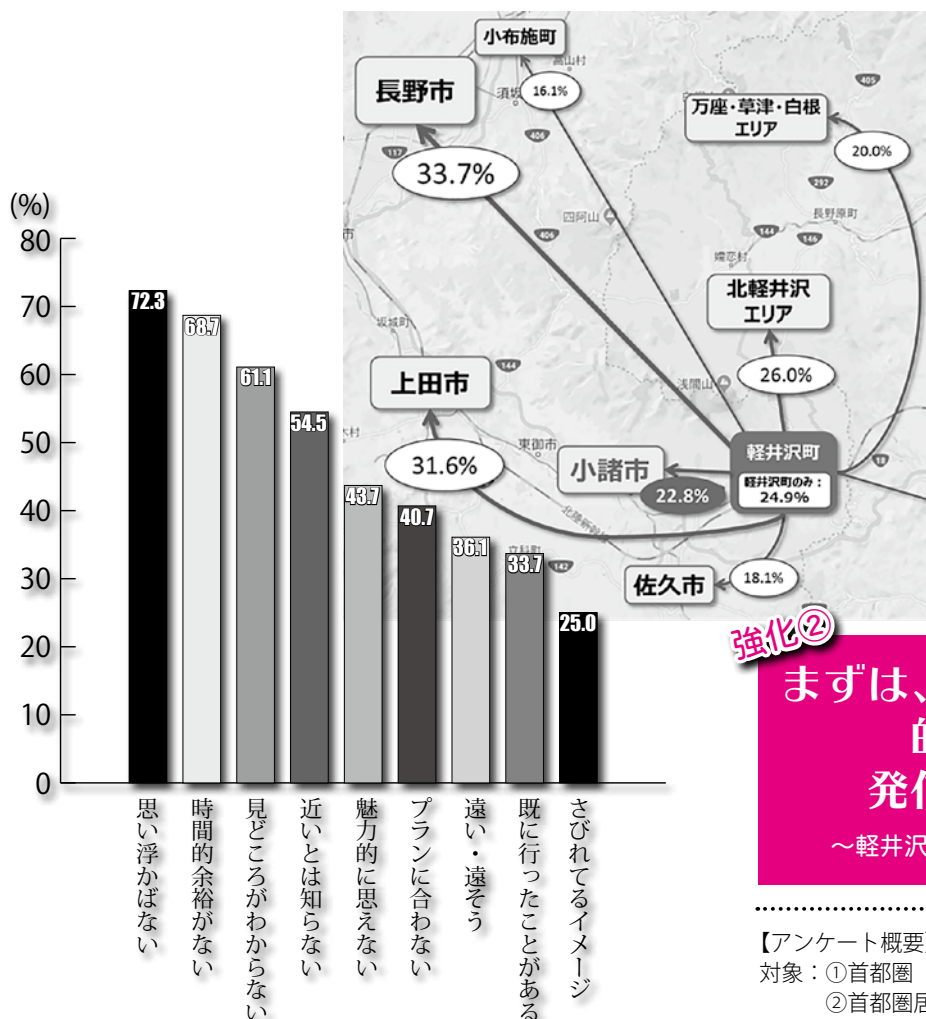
(%)
80
70
60
50
40
30
20
10
0

72.3
68.7
61.1
54.5
43.7
40.7
36.1
33.7
25.0

思い浮かばない
時間的余裕がない
見どころがわからない
近いとは知らない
魅力的に思えない
プランに合わない
遠い・遠そう
既に行ったことがある
さびれてるイメージ

小布施町
16.1%
長野市
33.7%
万座・草津・白根エリア
20.0%
北軽井沢エリア
26.0%
上田市
31.6%
小諸市
22.8%
軽井沢町
軽井沢町のみ：24.9%
佐久市
18.1%

強化②
まずは、
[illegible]
発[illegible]
～軽井沢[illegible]

【アンケート概要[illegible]
対象：①首都圏
②首都圏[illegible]